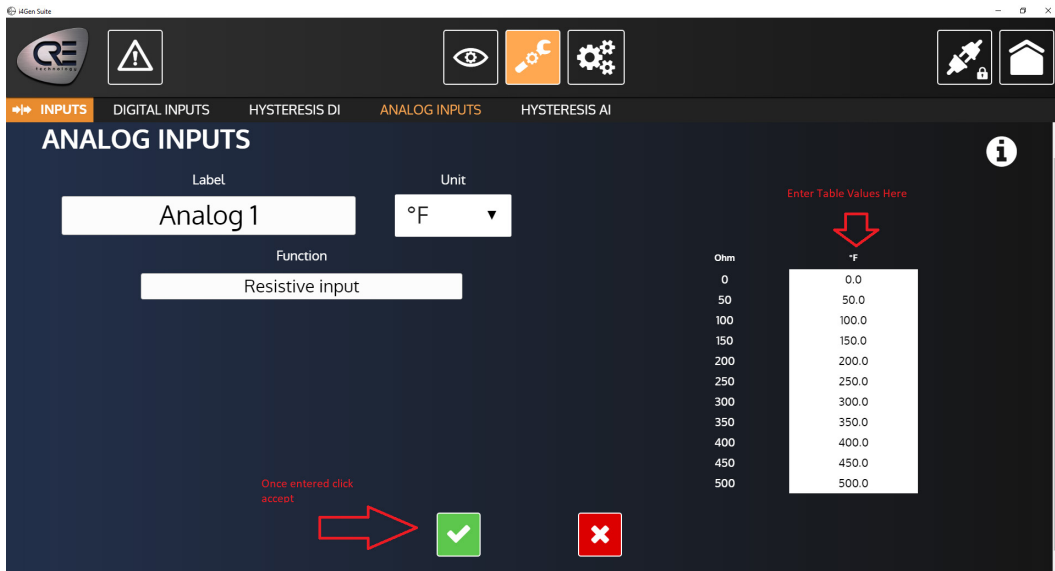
i4Gen Suite

CRE technology

INPUTS DIGITAL INPUTS HYSTERESIS DI ANALOG INPUTS HYSTERESIS AI

ANALOG INPUTS

Label

Analog 1

Unit

°F

Function

Resistive input

Enter Table Values Here

| Ohm | °F |
|---|---|
| 0 | 0.0 |
| 50 | 50.0 |
| 100 | 100.0 |
| 150 | 150.0 |
| 200 | 200.0 |
| 250 | 250.0 |
| 300 | 300.0 |
| 350 | 350.0 |
| 400 | 400.0 |
| 450 | 450.0 |
| 500 | 500.0 |

Once entered click accept